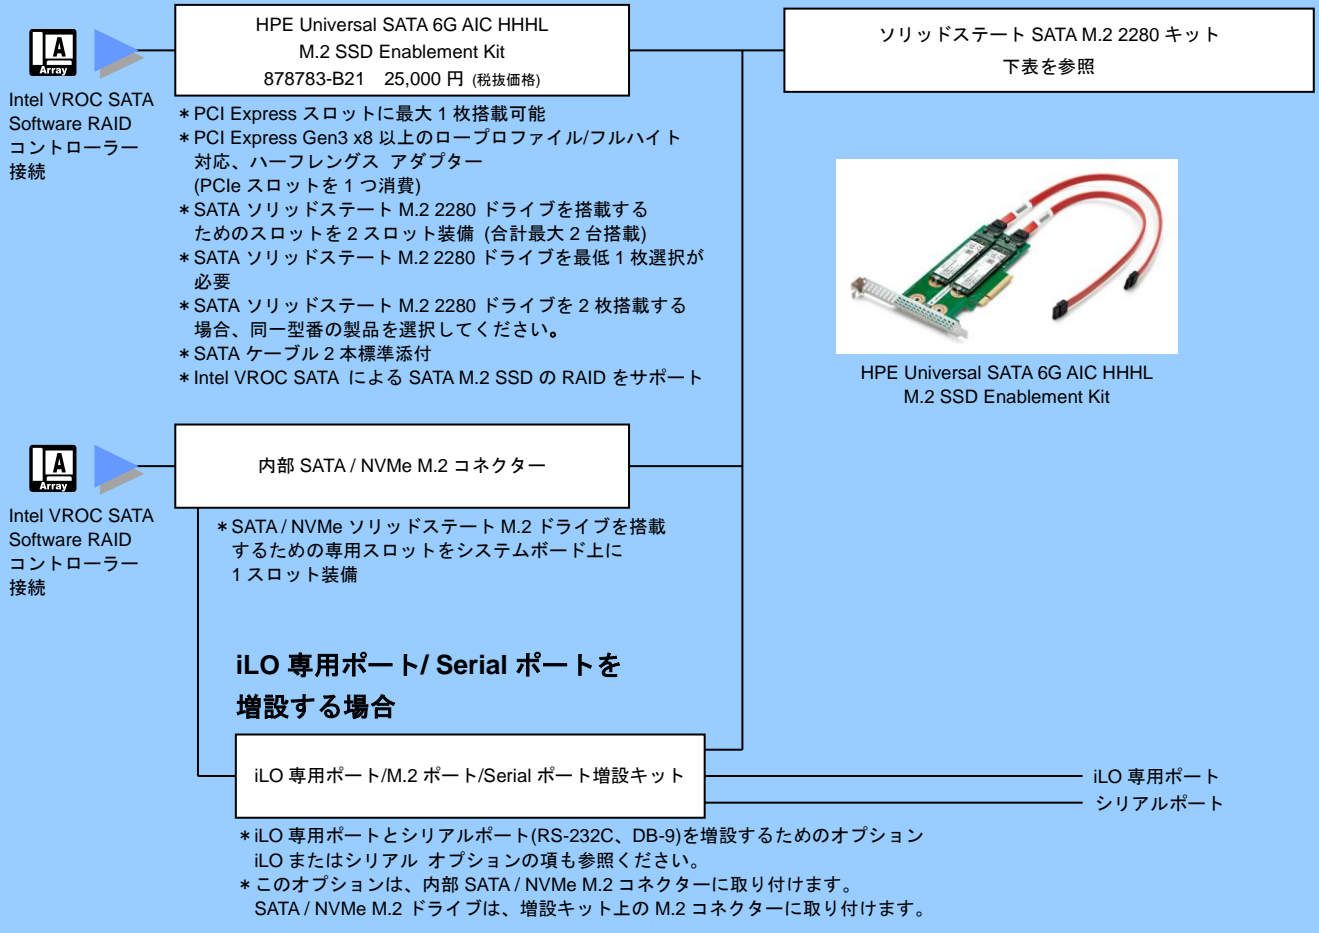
A
Array
Intel VROC SATA Software RAID コントローラー接続

HPE Universal SATA 6G AIC HHHL M.2 SSD Enablement Kit
878783-B21 25,000 円 (税抜価格)

ソリッドステート SATA M.2 2280 キット
下表を参照

＊PCI Express スロットに最大 1 枚搭載可能
＊PCI Express Gen3 x8 以上のロープロファイル/フルハイト対応、ハーフレングス アダプター (PCIe スロットを 1 つ消費)
＊SATA ソリッドステート M.2 2280 ドライブを搭載するためのスロットを 2 スロット装備 (合計最大 2 台搭載)
＊SATA ソリッドステート M.2 2280 ドライブを最低 1 枚選択が必要
＊SATA ソリッドステート M.2 2280 ドライブを 2 枚搭載する場合、同一型番の製品を選択してください。
＊SATA ケーブル 2 本標準添付
＊Intel VROC SATA による SATA M.2 SSD の RAID をサポート

HPE Universal SATA 6G AIC HHHL M.2 SSD Enablement Kit

A
Array
Intel VROC SATA Software RAID コントローラー接続

内部 SATA / NVMe M.2 コネクター

＊SATA / NVMe ソリッドステート M.2 ドライブを搭載するための専用スロットをシステムボード上に 1 スロット装備

iLO 専用ポート/ Serial ポートを増設する場合

iLO 専用ポート/M.2 ポート/Serial ポート増設キット

iLO 専用ポート
シリアルポート

＊iLO 専用ポートとシリアルポート(RS-232C、DB-9)を増設するためのオプション
iLO またはシリアル オプションの項も参照ください。
＊このオプションは、内部 SATA / NVMe M.2 コネクターに取り付けます。
SATA / NVMe M.2 ドライブは、増設キット上の M.2 コネクターに取り付けます。